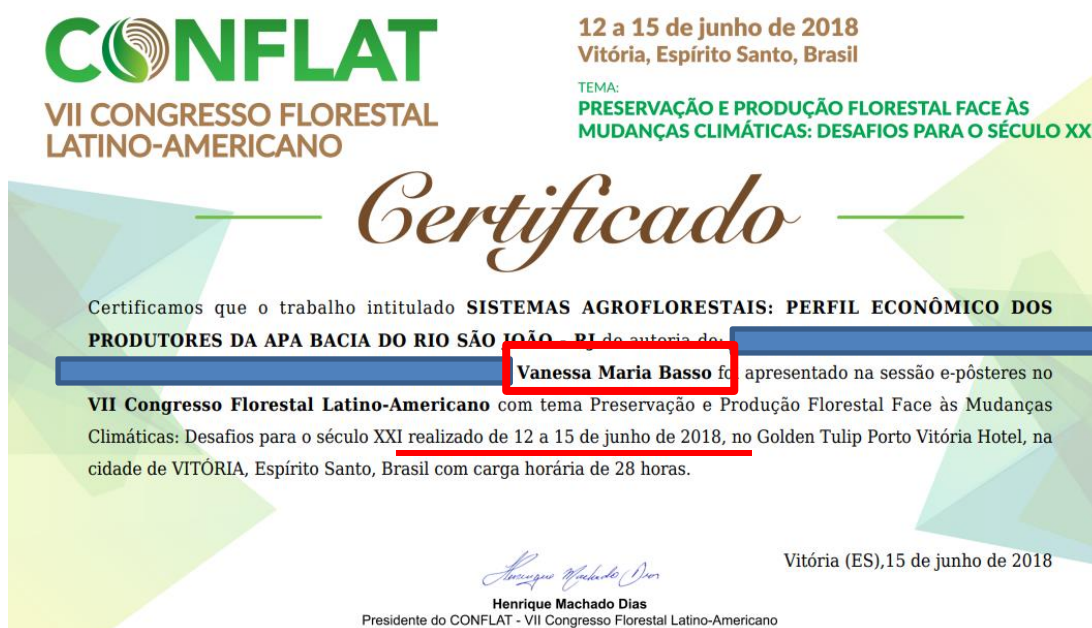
CONFLAT
VII CONGRESSO FLORESTAL LATINO-AMERICANO

12 a 15 de junho de 2018
Vitória, Espírito Santo, Brasil

TEMA:
PRESERVAÇÃO E PRODUÇÃO FLORESTAL FACE ÀS MUDANÇAS CLIMÁTICAS: DESAFIOS PARA O SÉCULO XX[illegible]

Certificado

Certificamos que o trabalho intitulado **SISTEMAS AGROFLORESTAIS: PERFIL ECONÔMICO DOS PRODUTORES DA APA BACIA DO RIO SÃO JOÃO - RJ** de autoria de: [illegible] **Vanessa Maria Basso** fo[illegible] apresentado na sessão e-pôsteres no **VII Congresso Florestal Latino-Americano** com tema Preservação e Produção Florestal Face às Mudanças Climáticas: Desafios para o século XXI realizado de 12 a 15 de junho de 2018, no Golden Tulip Porto Vitória Hotel, na cidade de VITÓRIA, Espírito Santo, Brasil com carga horária de 28 horas.

Vitória (ES),15 de junho de 2018

Henrique Machado Dias
Henrique Machado Dias
Presidente do CONFLAT - VII Congresso Florestal Latino-Americano